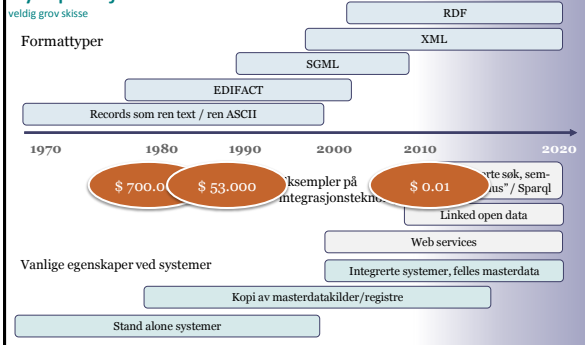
veldig grov skisse

Formattyper

RDF

XML

SGML

EDIFACT

Records som ren text / ren ASCII

1970 1980 1990 2000 2010 2020

$ 700.0 $ 53.000 Eksempler på integrasjonstekn $ 0.01 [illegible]rte søk, sem-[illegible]us" / Sparql

Linked open data

Web services

Vanlige egenskaper ved systemer

Integrerte systemer, felles masterdata

Kopi av masterdatakilder/registre

Stand alone systemer